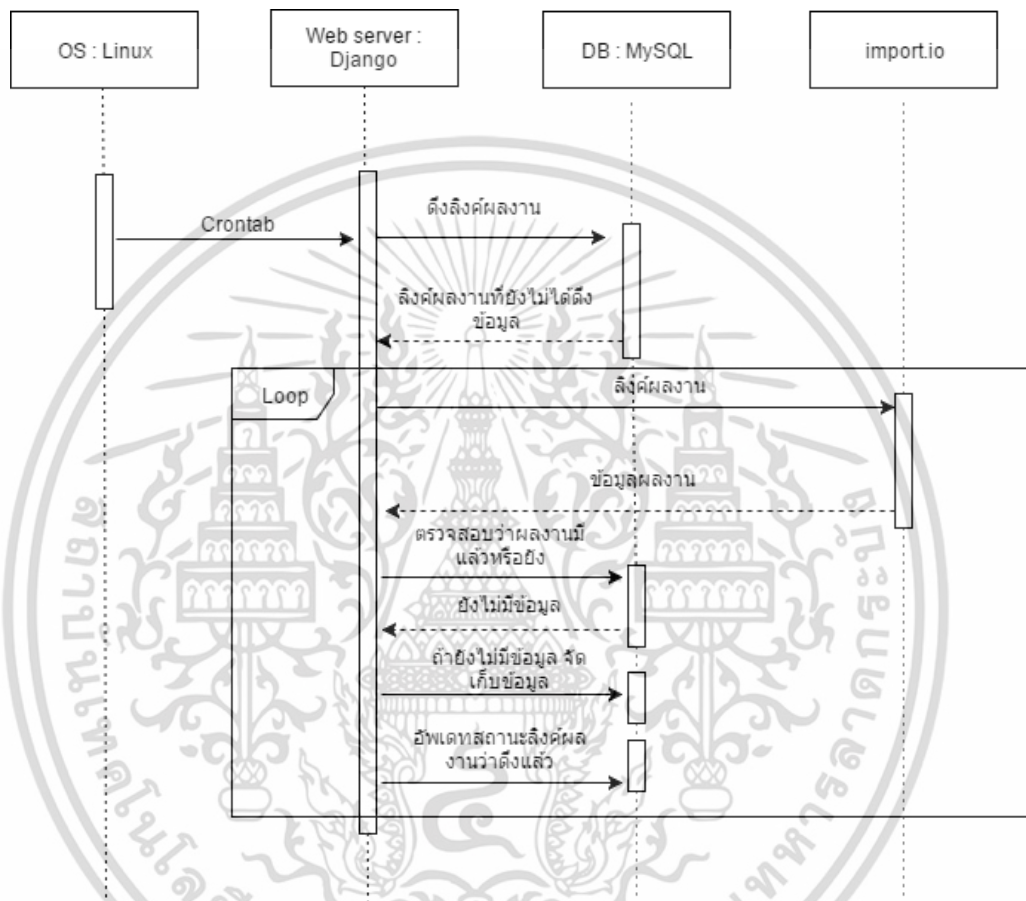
OS : Linux

Web server : Django

DB : MySQL

import.io

Crontab

ดึงลิงค์ผลงาน

ลิงค์ผลงานที่ยังไม่ได้ดึงข้อมูล

Loop

ลิงค์ผลงาน

ข้อมูลผลงาน

ตรวจสอบว่าผลงานมีแล้วหรือยัง

ยังไม่มีข้อมูล

ถ้ายังไม่มีข้อมูล จัดเก็บข้อมูล

อัพเดทสถานะลิงค์ผลงานว่าดึงแล้ว